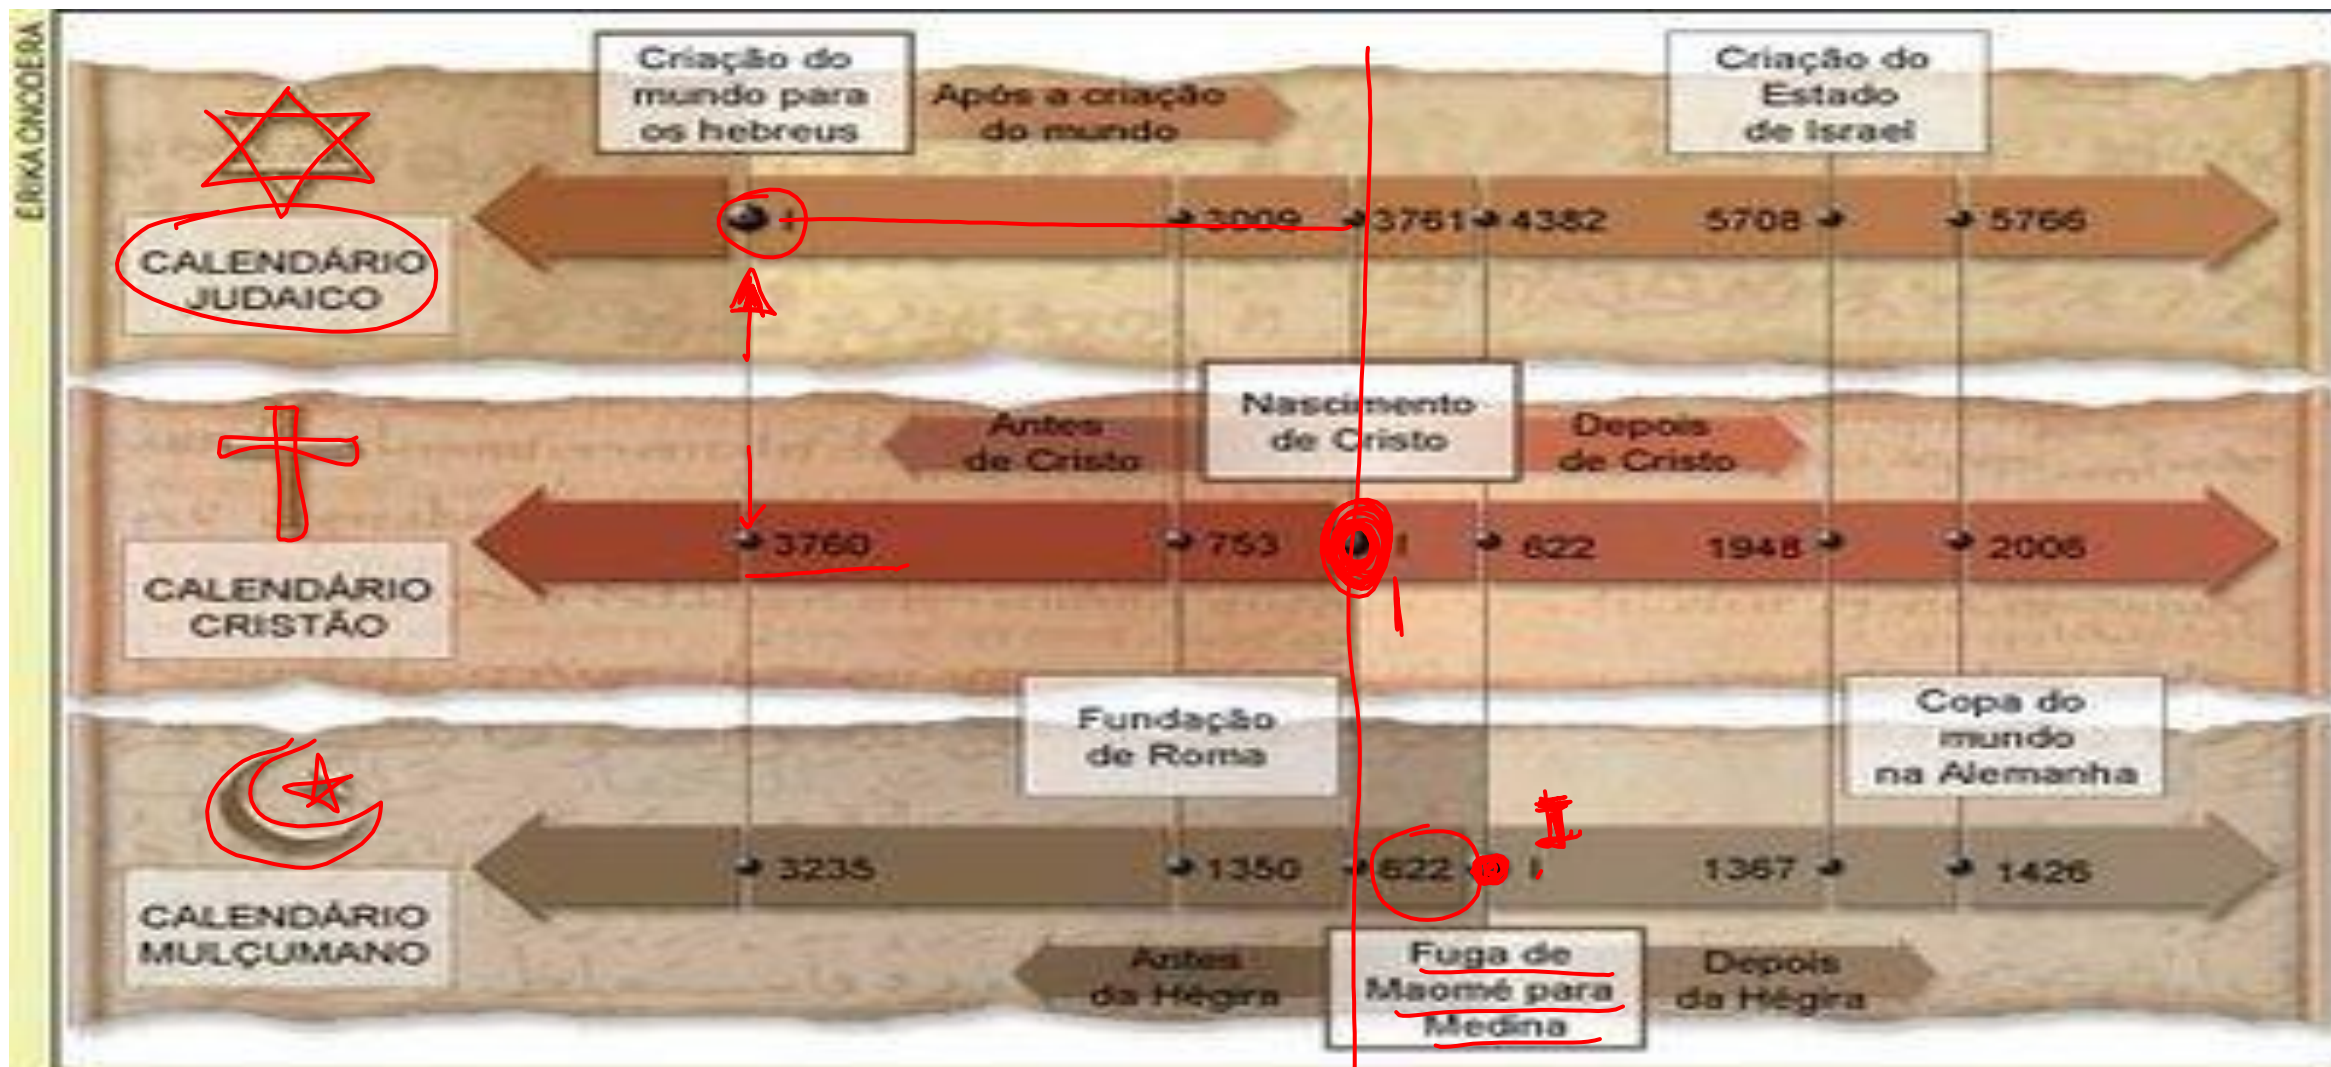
ERIKA ONODERA

Criação do mundo para os hebreus

Após a criação do mundo

Criação do Estado de Israel

CALENDÁRIO JUDAICO

1 3009 3761 4382 5708 5766

Antes de Cristo

Nascimento de Cristo

Depois de Cristo

CALENDÁRIO CRISTÃO

3760 753 1 622 1948 2006

Fundação de Roma

Copa do mundo na Alemanha

CALENDÁRIO MULÇUMANO

3235 1350 622 1 1367 1426

Antes da Hégira

Fuga de Maomé para Medina

Depois da Hégira

I